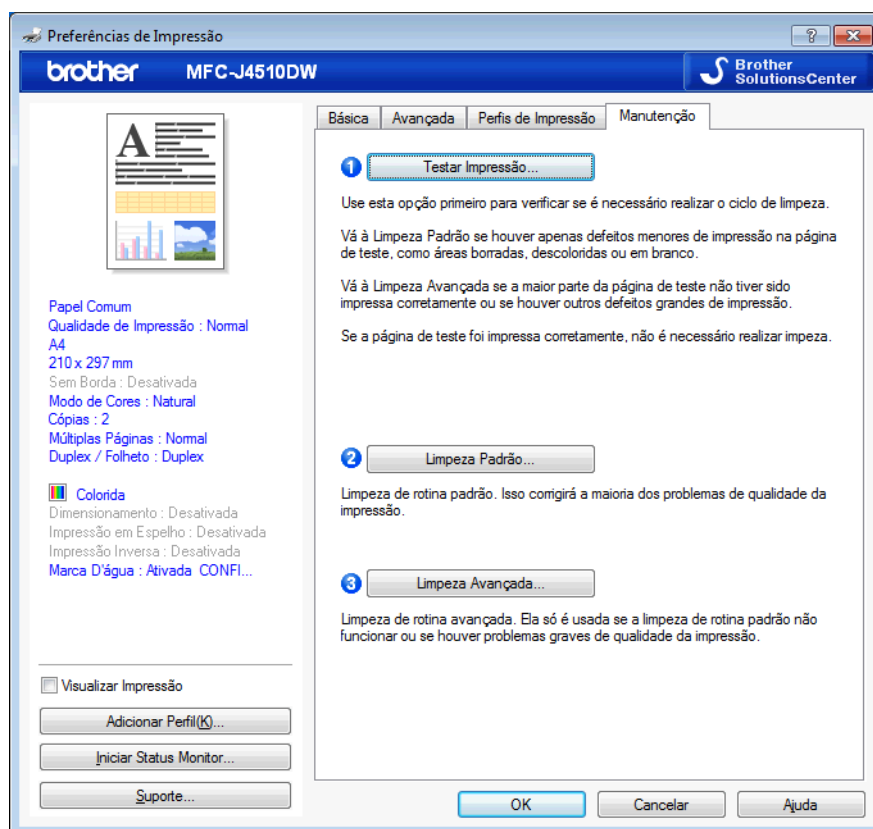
Preferências de Impressão

? X

brother MFC-J4510DW

Brother SolutionsCenter

A

Papel Comum
Qualidade de Impressão : Normal
A4
210 x 297 mm
Sem Borda : Desativada
Modo de Cores : Natural
Cópias : 2
Múltiplas Páginas : Normal
Duplex / Folheto : Duplex

Colorida
Dimensionamento : Desativada
Impressão em Espelho : Desativada
Impressão Inversa : Desativada
Marca D'água : Ativada CONFI...

Visualizar Impressão

Adicionar Perfil(K)...

Iniciar Status Monitor...

Suporte...

Básica | Avançada | Perfis de Impressão | Manutenção

1 Testar Impressão...

Use esta opção primeiro para verificar se é necessário realizar o ciclo de limpeza.

Vá à Limpeza Padrão se houver apenas defeitos menores de impressão na página de teste, como áreas borradas, descoloridas ou em branco.

Vá à Limpeza Avançada se a maior parte da página de teste não tiver sido impressa corretamente ou se houver outros defeitos grandes de impressão.

Se a página de teste foi impressa corretamente, não é necessário realizar impeza.

2 Limpeza Padrão...

Limpeza de rotina padrão. Isso corrigirá a maioria dos problemas de qualidade da impressão.

3 Limpeza Avançada...

Limpeza de rotina avançada. Ela só é usada se a limpeza de rotina padrão não funcionar ou se houver problemas graves de qualidade da impressão.

OK | Cancelar | Ajuda